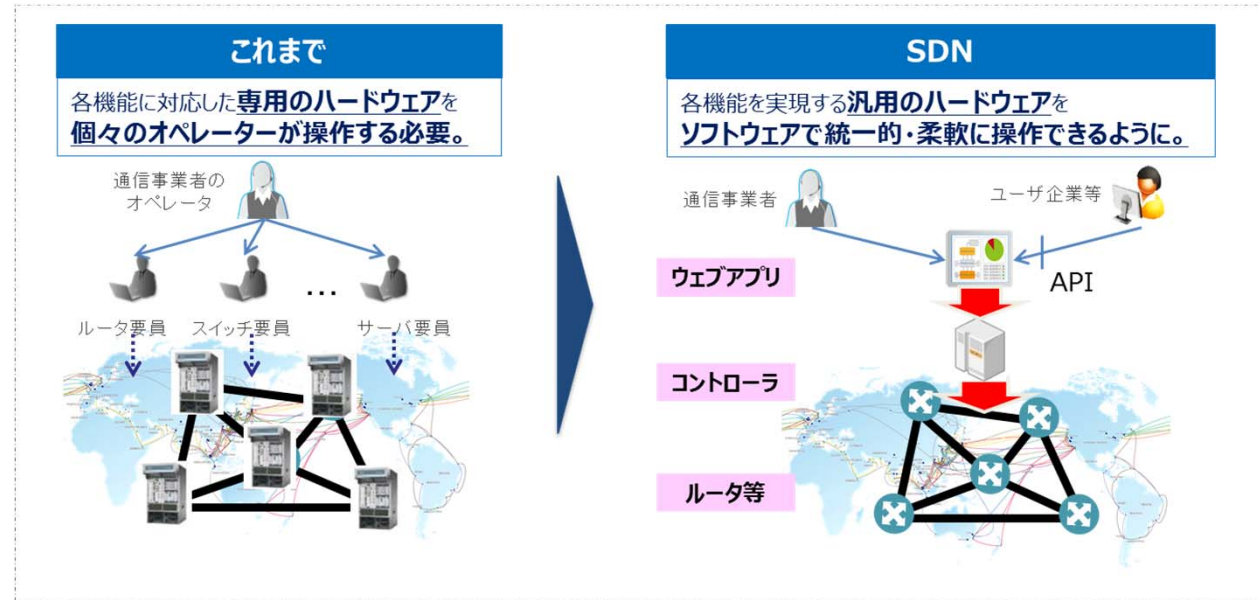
これまで

各機能に対応した専用のハードウェアを
個々のオペレーターが操作する必要。

通信事業者の
オペレータ

…

ルータ要員　スイッチ要員　サーバ要員

SDN

各機能を実現する汎用のハードウェアを
ソフトウェアで統一的・柔軟に操作できるように。

通信事業者

ユーザ企業等

ウェブアプリ

API

コントローラ

ルータ等